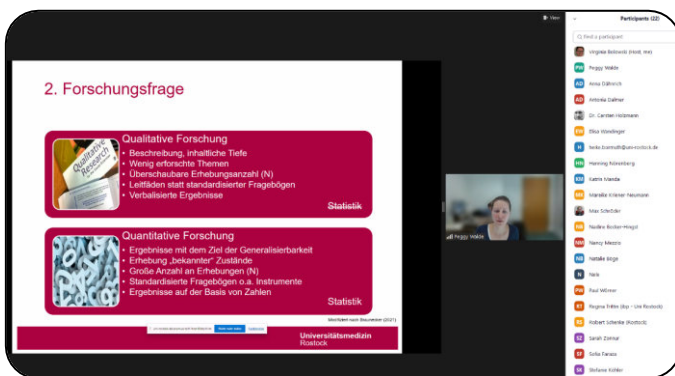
View

2. Forschungsfrage

Qualitative Research

Qualitative Forschung
• Beschreibung, inhaltliche Tiefe
• Wenig erforschte Themen
• Überschaubare Erhebungsanzahl (N)
• Leitfäden statt standardisierter Fragebögen
• Verbalisierte Ergebnisse

Statistik

Quantitative Forschung
• Ergebnisse mit dem Ziel der Generalisierbarkeit
• Erhebung „bekannter" Zustände
• Große Anzahl an Erhebungen (N)
• Standardisierte Fragebögen o.a. Instrumente
• Ergebnisse auf der Basis von Zahlen

Statistik

Modifiziert nach Beauvoire (2021)

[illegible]

Universitätsmedizin Rostock

Peggy Walde

Participants (22)

Find a participant

Virginie Bobowski (Host, me)
Peggy Walde
Anna Dähnrich
Antonia Dalmer
Dr. Carsten Holzmann
Elisa Wandinger
benita.boenisch@uni-rostock.de
Henning Rosenberg
Katrin Manda
Mareike Kriener Neumann
Max Schröder
Nadine Becker-Wegst
Nancy Messig
Natalie Birge
Nele
Paul Wörner
Regina Tröhs (by - Uni Rostock)
Robert Schenke (Rostock)
Sarah Zimmel
Sofia Fanaro
Stefanie Köhler